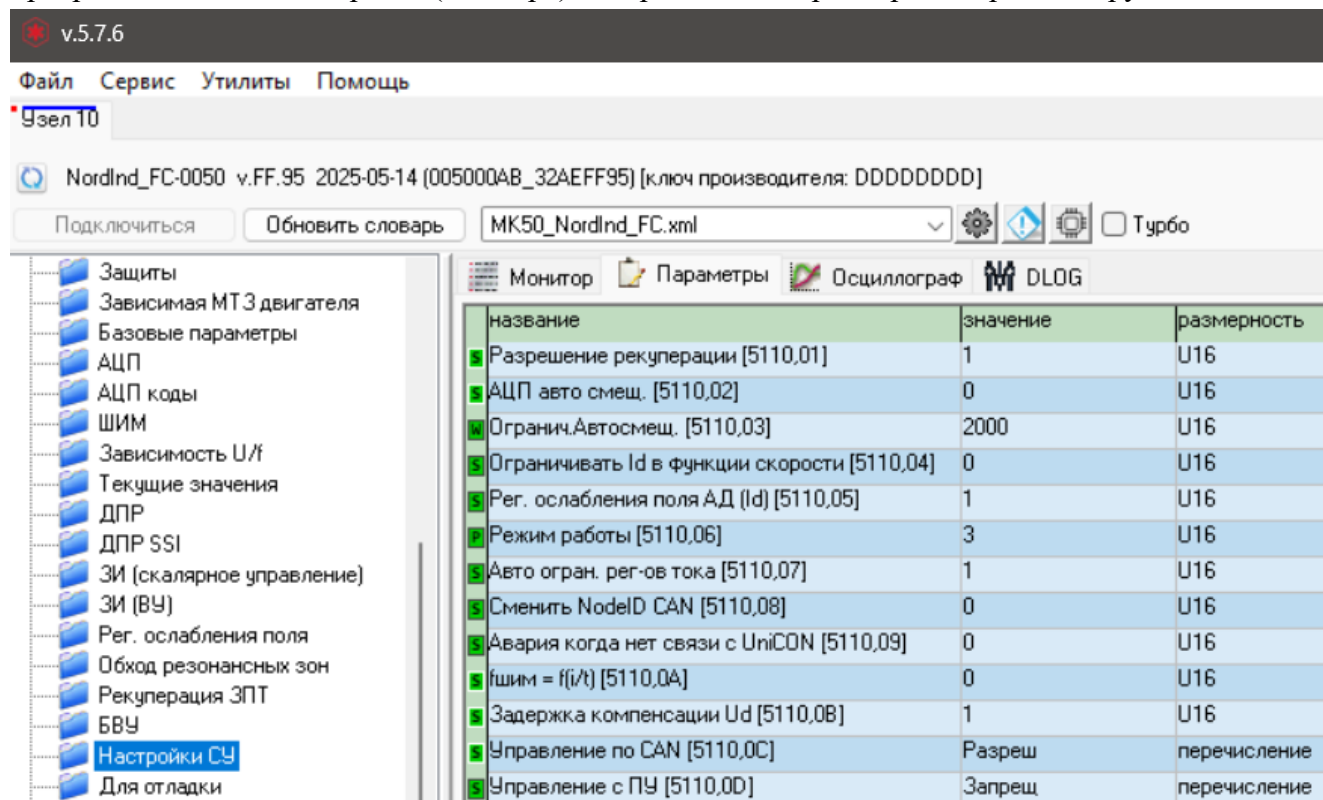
v.5.7.6

Файл Сервис Утилиты Помощь

Узел 10

NordInd_FC-0050 v.FF.95 2025-05-14 (005000AB_32AEFF95) [ключ производителя: DDDDDDDD]

Подключиться Обновить словарь MK50_NordInd_FC.xml Турбо

Защиты
Зависимая МТЗ двигателя
Базовые параметры
АЦП
АЦП коды
ШИМ
Зависимость U/f
Текущие значения
ДПР
ДПР SSI
ЗИ (скалярное управление)
ЗИ (ВУ)
Рег. ослабления поля
Обход резонансных зон
Рекуперация ЗПТ
БВУ
Настройки СУ
Для отладки

Монитор Параметры Осциллограф DLOG

| | название | значение | размерность |
|---|---|---|---|
| S | Разрешение рекуперации [5110,01] | 1 | U16 |
| S | АЦП авто смещ. [5110,02] | 0 | U16 |
| W | Огранич.Автосмещ. [5110,03] | 2000 | U16 |
| S | Ограничивать Id в функции скорости [5110,04] | 0 | U16 |
| S | Рег. ослабления поля АД (Id) [5110,05] | 1 | U16 |
| P | Режим работы [5110,06] | 3 | U16 |
| S | Авто огран. рег-ов тока [5110,07] | 1 | U16 |
| S | Сменить NodeID CAN [5110,08] | 0 | U16 |
| S | Авария когда нет связи с UniCON [5110,09] | 0 | U16 |
| S | fшим = f(i/t) [5110,0A] | 0 | U16 |
| S | Задержка компенсации Ud [5110,0B] | 1 | U16 |
| S | Управление по CAN [5110,0C] | Разреш | перечисление |
| S | Управление с ПУ [5110,0D] | Запрещ | перечисление |